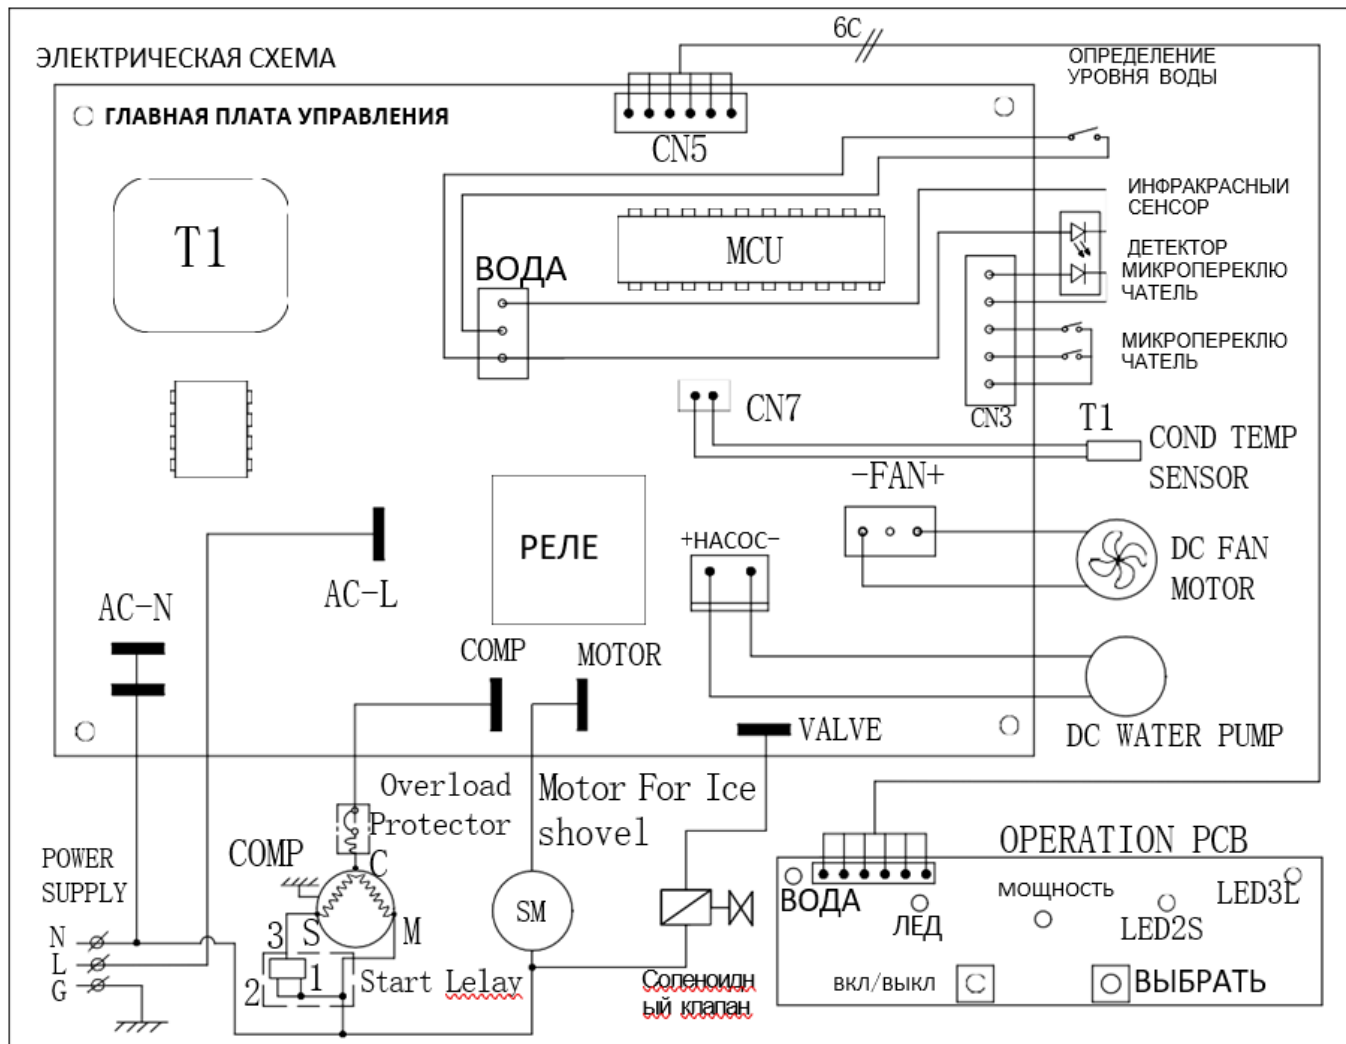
ЭЛЕКТРИЧЕСКАЯ СХЕМА

6C

ОПРЕДЕЛЕНИЕ УРОВНЯ ВОДЫ

ГЛАВНАЯ ПЛАТА УПРАВЛЕНИЯ

CN5

T1

ИНФРАКРАСНЫИ СЕНСОР

MCU

ВОДА

ДЕТЕКТОР МИКРОПЕРЕКЛЮ ЧАТЕЛЬ

МИКРОПЕРЕКЛЮ ЧАТЕЛЬ

CN7

CN3

T1

COND TEMP SENSOR

-FAN+

РЕЛЕ

+НАСОС-

DC FAN MOTOR

AC-N

AC-L

COMP

MOTOR

DC WATER PUMP

VALVE

Overload Protector

Motor For Ice shovel

OPERATION PCB

POWER SUPPLY

COMP

C

M

S

3

SM

ВОДА

МОЩНОСТЬ

LED3L

ЛЕД

LED2S

N

L

G

2

1

Start Lelay

Соленоидный клапан

вкл/выкл

ВЫБРАТЬ